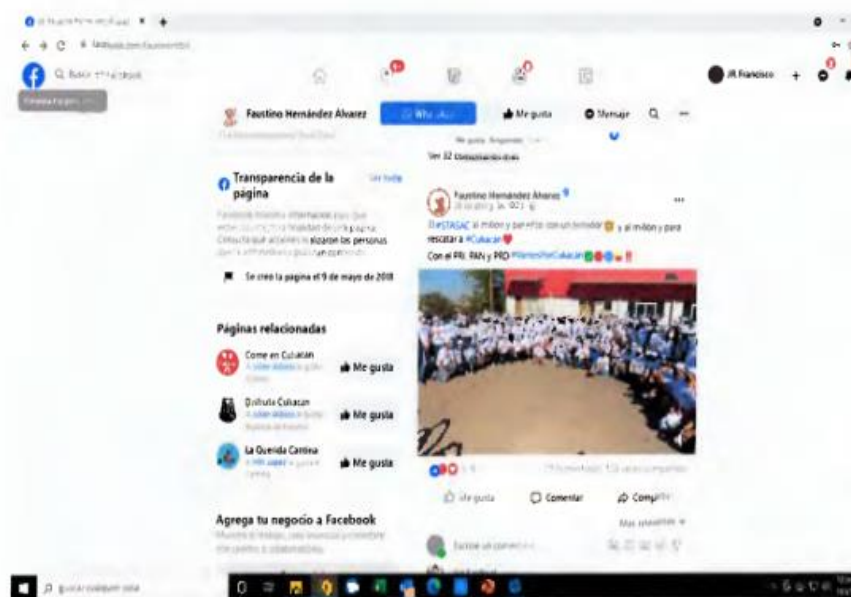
JR Francisco

Faustino Hernández Alvarez

Me gusta

Mensaje

Ver 32 comentarios más

Transparencia de la página

Ver todo

Se creó la página el 9 de mayo de 2018

Páginas relacionadas

Come en Culiacán

Me gusta

Disfruta Culiacán

Me gusta

La Querida Cantina

Me gusta

Agrega tu negocio a Facebook

Faustino Hernández Alvarez

@STASAC al millón y por ellos con un brindis y al millón y para rescatar a #Culiacán

Con el PRI, PAN y PRD #VamosPorCuliacán

Me gusta

Comentar

Compartir

Más relevantes

Escribe un comentario...